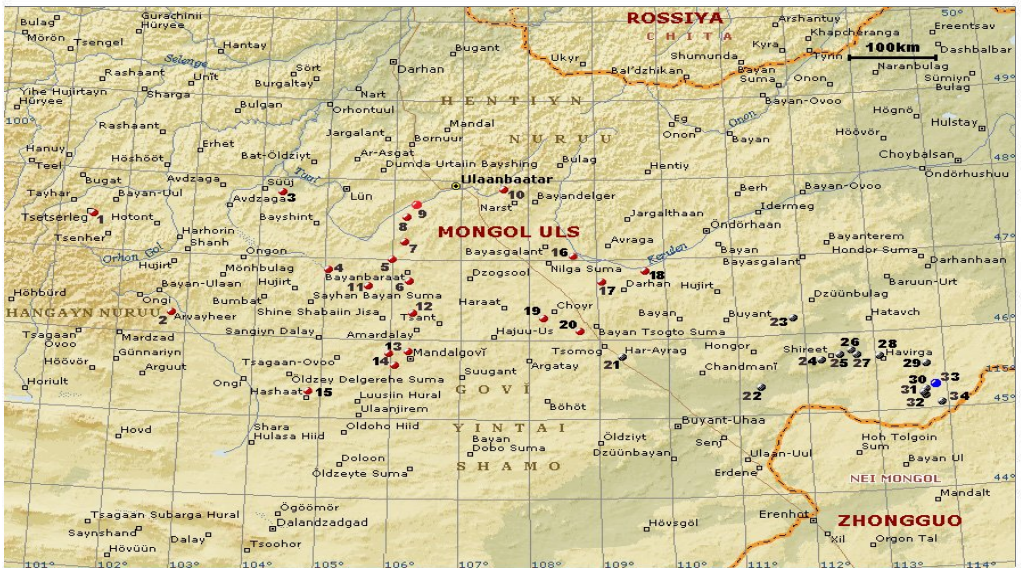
ROSSIYA
CHITA
Bulag
Gurachinii Hüryee
Mörön
Tsengel
Hantay
Bugant
Ukyr
Arshantuy
Kyra
Khapcheranga
Ereentsav
Dashbalbar
100km
Selenge
Sört
Shumunda
Rashaant
Unit
Burgaltay
Darhan
Bal'dzhikan
Bayan Suma
Tynn
Naranbulag
Sümiyn Bulag
Yihe Hujirtayn Hüryee
Sharga
Bulgan
Nart
Onon
Orhontuul
HENTIYN
Bayan-Ovoo
Hognö
Rashaant
Jargalant
Mandal
NURUU
Eg
Onon
Hulstay
Bornuur
Onon
Hööver
Hanuy
Erhet
Ar-Asgat
Bayan
Hösööt
Bat-Öldziyt
Dumda Urtaiin Bayshing
Bulag
Hentiy
Choybalsan
Teel
Bugat
Avdzaga
Tuul
Ulaanbaatar
Öndörhushuu
Tayhar
Bayan-Uul
Süüj
Lün
10
Berh
Bayan-Ovoo
Tsetserleg
1
Hotont
Avdzaga
3
Bayshint
9
Narst
Bayandelger
Idermeg
Jargalthaan
Öndörhaan
8
MONGOL ULS
Harhorin
Tsenher
Shanh
Ongon
7
Bayasgalant
Avraga
Bayan
Bayanterem
Kerulen
Orhon Gol
16
Hondor Suma
Hujirt
Mönhbulag
4
5
Nilga Suma
18
Bayasgalant
Darhanhaan
Bayan-Ulaan
Hujirt
Bayanbaraat
Dzogsool
17
Darhan
Hujirt
Baruun-Urt
Höhburd
Ongi
Bumbat
11
6
Haraat
Dzüünbulag
HANGAYN NURUU
2
Arvayheer
Sayhan Bayan Suma
19
Choyr
Shine Shabaiin Jisa
12
Bayan
Buyant
Hatavch
Tsagaan Ovoo
Sangiyn Dalay
Tsant
20
Hajuu-Us
Bayan Tsogto Suma
23
Mardzad
Amardalay
26
28
Günnariyn
13
Tsomog
Har-Ayrag
Hongor
Shireet
Havirga
Hoovor
Arguut
Tsagaan-Ovoo
Mandalgovi
21
Chandmani
24
25
27
29
14
Argatay
30
33
Horiult
Ongi
Öldzey Delgerehe Suma
Suugant
31
Hashaat
15
Luusiin Hural
GOVI
22
32
34
Ulaanjirem
Böhöt
Hovd
Shara Hulasa Hiid
Oldoho Hiid
YINTAI
Öldziyt
Buyant-Uhaa
Hoh Tolgoin Sum
Bayan
Dobo Suma
Dzüünbayan
Senj
Ulaan-Uul
Bayan Ul
Doloon
SHAMO
Erdene
NEI MONGOL
Öldzeyte Suma
Mandalt
Ögöömör
Tsagaan Subarga Hural
Dalandzadgad
Erenhot
ZHONGGUO
Saynshand
Dalay
Hövsgöl
Xil
Orgon Tal
Hövüün
Tsoohor
100°
101°
102°
103°
104°
105°
106°
107°
108°
109°
110°
111°
112°
113°
114°
44°
45°
46°
47°
48°
49°
50°